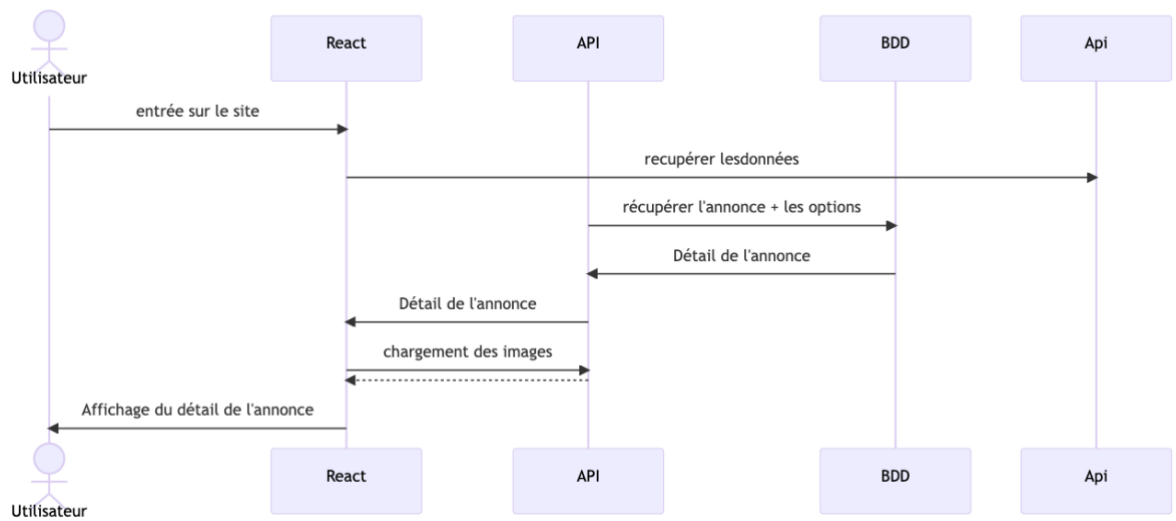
Utilisateur

React

API

BDD

Api

entrée sur le site

recupérer lesdonnées

récupérer l'annonce + les options

Détail de l'annonce

Détail de l'annonce

chargement des images

Affichage du détail de l'annonce

Utilisateur

React

API

BDD

Api